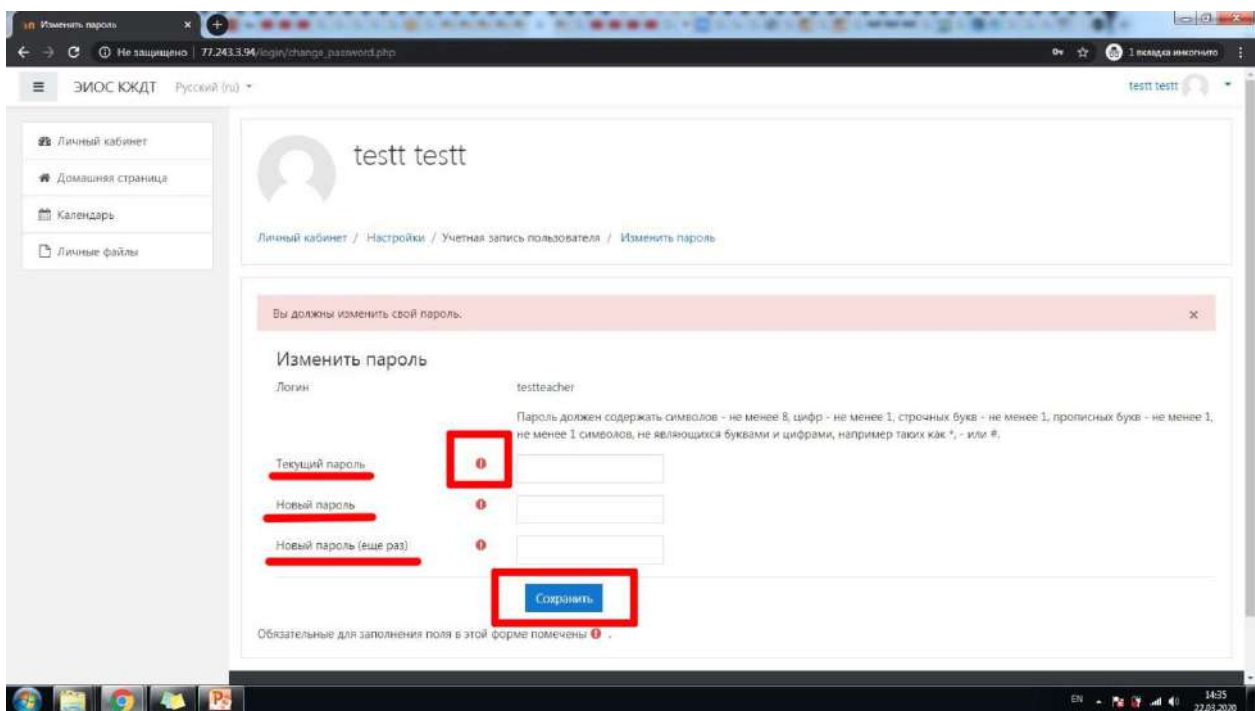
Изменить пароль

Не защищено | 77.243.3.94/login/change_password.php

1 вкладка инкогнито

ЭИОС ККДТ Русский (ru)

testt testt

Личный кабинет

Домашняя страница

Календарь

Личные файлы

testt testt

Личный кабинет / Настройки / Учетная запись пользователя / Изменить пароль

Вы должны изменить свой пароль.

×

Изменить пароль

Логин testteacher

Пароль должен содержать символов - не менее 8, цифр - не менее 1, строчных букв - не менее 1, прописных букв - не менее 1, не менее 1 символов, не являющихся буквами и цифрами, например таких как *, - или #.

Текущий пароль

Новый пароль

Новый пароль (еще раз)

Сохранить

Обязательные для заполнения поля в этой форме помечены .

EN 14:35 22.03.2020